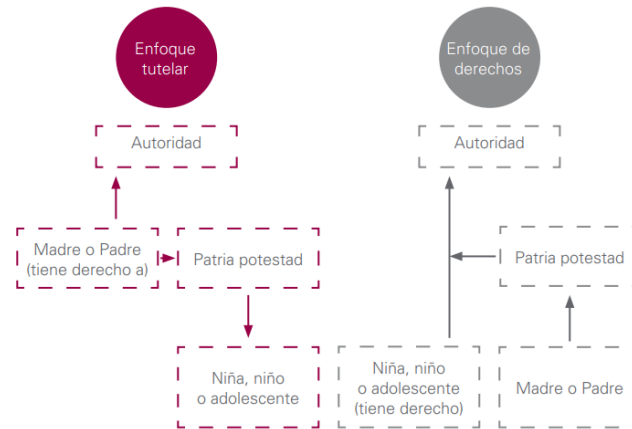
Enfoque tutelar

Autoridad

Madre o Padre (tiene derecho a)

Patria potestad

Niña, niño o adolescente

Enfoque de derechos

Autoridad

Patria potestad

Niña, niño o adolescente (tiene derecho)

Madre o Padre